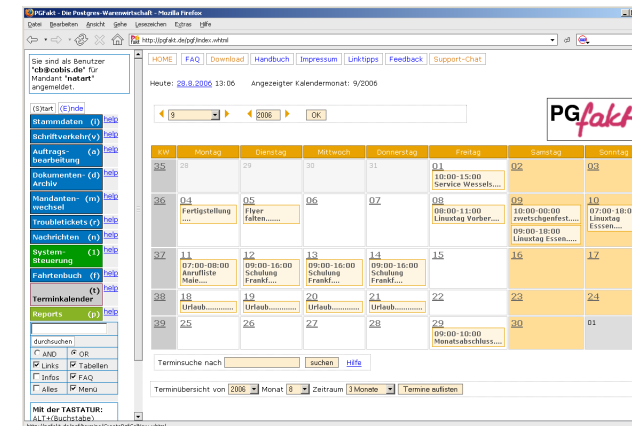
PGFakt - Die Postgres-Warenwirtschaft - Mozilla Firefox

Datei Bearbeiten Ansicht Gehe Lesezeichen Extras Hilfe

http://pgfakt.de/pgf/index.whtml

Sie sind als Benutzer "cb@cobis.de" für Mandant "natart" angemeldet.

(S)tart (E)nde

Stammdaten (i) help
Schriftverkehr(v) help
Auftrags-bearbeitung (a) help
Dokumenten- (d) Archiv help
Mandanten- (m) wechsel help
Troubletickets (r) help
Nachrichten (n) help
System-Steuerung (1) help
Fahrtenbuch (f) help
Terminkalender (t) help
Reports (p) help

durchsuchen
AND OR
Links Tabellen
Infos FAQ
Alles Menü

Mit der TASTATUR: ALT+(Buchstabe)

HOME | FAQ | Download | Handbuch | Impressum | Linktipps | Feedback | Support-Chat

Heute: 28.9.2006 13:06 Angezeigter Kalendermonat: 9/2006

9 2006 OK

PGfakt

| KW | Montag | Dienstag | Mittwoch | Donnerstag | Freitag | Samstag | Sonntag |
|---|---|---|---|---|---|---|---|
| 35 | 28 | 29 | 30 | 31 | 01 10:00-15:00 Service Wessels.... | 02 | 03 |
| 36 | 04 Fertigstellung .... | 05 Flyer falten....... | 06 | 07 | 08 08:00-11:00 Linuxtag Vorber.... | 09 10:00-00:00 zwetschgenfest.... 09:00-18:00 Linuxtag Essen.... | 10 07:00-18:0 Linuxtag Essen.... |
| 37 | 11 07:00-08:00 Anrufliste Maie.... | 12 09:00-16:00 Schulung Frankf.... | 13 09:00-16:00 Schulung Frankf.... | 14 09:00-16:00 Schulung Frankf.... | 15 | 16 | 17 |
| 38 | 18 Urlaub........... | 19 Urlaub........... | 20 Urlaub........... | 21 Urlaub........... | 22 | 23 | 24 |
| 39 | 25 | 26 | 27 | 28 | 29 09:00-10:00 Monatsabschluss.... | 30 | 01 |

Terminsuche nach suchen Hilfe

Terminübersicht von 2006 Monat 8 Zeitraum 3 Monate Termine auflisten